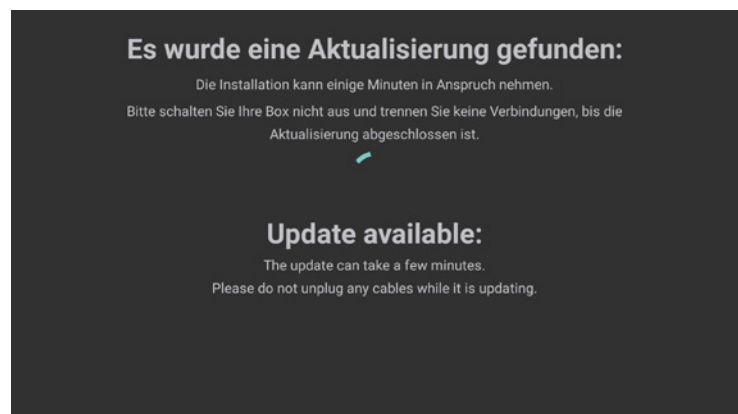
Es wurde eine Aktualisierung gefunden:

Die Installation kann einige Minuten in Anspruch nehmen.

Bitte schalten Sie Ihre Box nicht aus und trennen Sie keine Verbindungen, bis die Aktualisierung abgeschlossen ist.

Update available:

The update can take a few minutes.

Please do not unplug any cables while it is updating.